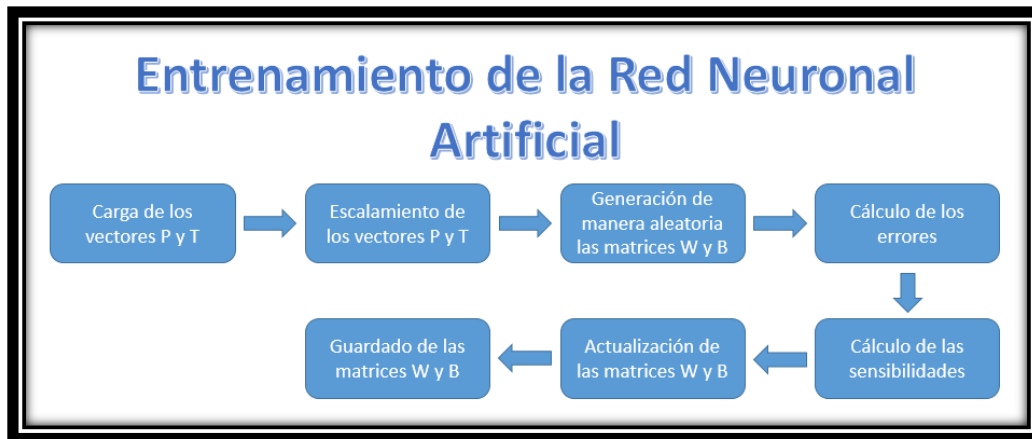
Entrenamiento de la Red Neuronal Artificial

Carga de los vectores P y T

Escalamiento de los vectores P y T

Generación de manera aleatoria las matrices W y B

Cálculo de los errores

Cálculo de las sensibilidades

Actualización de las matrices W y B

Guardado de las matrices W y B